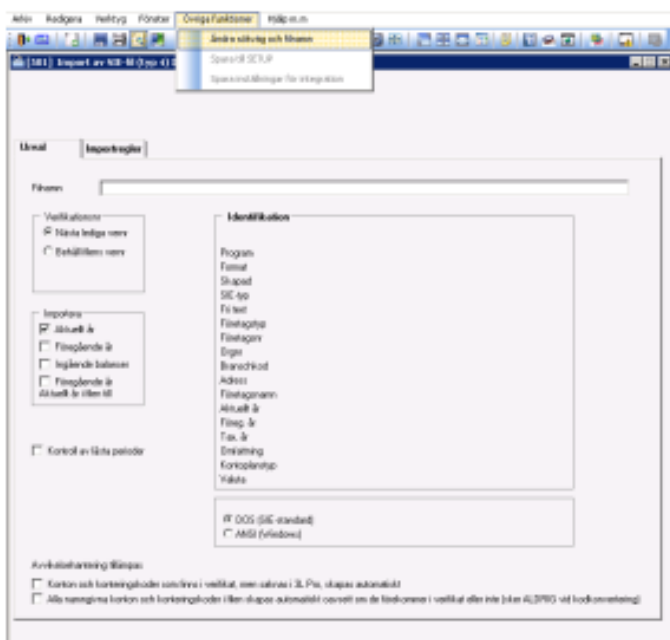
Arkiv Redigera Verktyg Fönster Övriga Funktioner Hjälp m.m

Ändra sökväg och filnamn
Spara till SETUP
Spara inställningar för integration

[581] Import av SIE-fil (typ 4) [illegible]

Urval | Importregler

Filnamn

Verifikationsnr
Nästa lediga verv
Behåll filens verv

Importera
Aktuellt år
Föregående år
Ingående balanser
Föregående år Aktuellt år öfen till

Kontroll av låsta perioder

Identifikation

Program
Format
Skapad
SIE-typ
Fri text
Företagstyp
Företagsnr
Orgnr
Branschkod
Adress
Företagsnamn
Aktuellt år
Föreg. år
Tax. år
Omräkning
Kontoplanstyp
Valuta

DOS (SIE-standard)
ANSI (Windows)

Avvikelsehantering tillämpas
Konton och konteringskoder som finns i verifikat, men saknas i 3L Pro, skapas automatiskt
Alla namngivna konton och konteringskoder i filen skapas automatiskt oavsett om de förekommer i verifikat eller inte (ekon ALDPRO vid kodkonvertering)